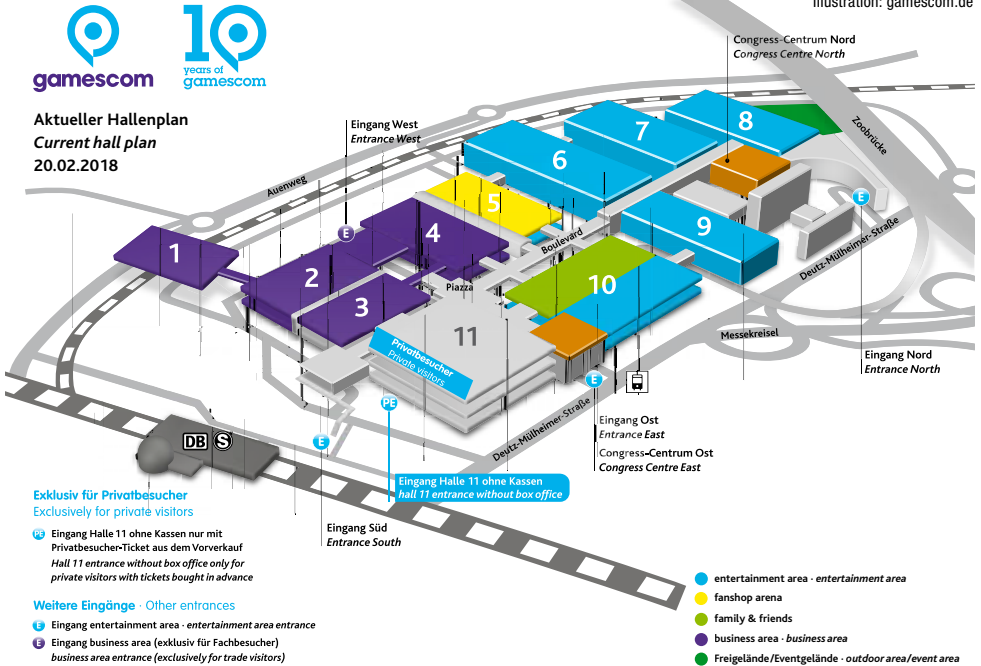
Illustration: gamescom.de

gamescom

10 years of gamescom

Aktueller Hallenplan
Current hall plan
20.02.2018

Eingang West
Entrance West

Congress-Centrum Nord
Congress Centre North

Auenweg

Zoobrücke

Deutz-Mülheimer-Straße

Boulevard

Piazza

Messekreisel

1
2
3
4
5
6
7
8
9
10
11

Privatbesucher
Private visitors

Eingang Nord
Entrance North

Eingang Ost
Entrance East

Congress-Centrum Ost
Congress Centre East

Deutz-Mülheimer-Straße

DB S

Eingang Halle 11 ohne Kassen
hall 11 entrance without box office

Eingang Süd
Entrance South

Exklusiv für Privatbesucher
Exclusively for private visitors

PE Eingang Halle 11 ohne Kassen nur mit Privatbesucher-Ticket aus dem Vorverkauf
Hall 11 entrance without box office only for private visitors with tickets bought in advance

Weitere Eingänge · Other entrances

E Eingang entertainment area · entertainment area entrance

E Eingang business area (exklusiv für Fachbesucher)
business area entrance (exclusively for trade visitors)

entertainment area · entertainment area
fanshop arena
family & friends
business area · business area
Freigelände/Eventgelände · outdoor area/event area